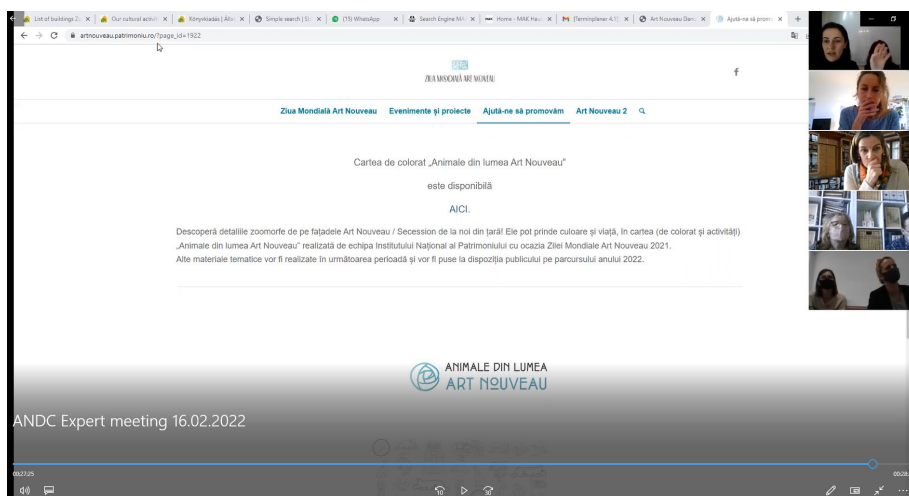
List of buildings 2 | Our cultural activi | Könyvkiadás | Állo | Simple search | (13) WhatsApp | Search Engine MA | Home - MAK Haus | [Terminplaner 4.1] | Art Nouveau Danu | Ajută-ne să promo

artnouveau.patrimoniu.ro/?page_id=1922

ZIUA MONDIALĂ ART NOUVEAU

f

Ziua Mondială Art Nouveau   Evenimente și proiecte   Ajută-ne să promovăm   Art Nouveau 2

Cartea de colorat „Animale din lumea Art Nouveau"

este disponibilă

AICI.

Descoperă detaliile zoomorfe de pe fațadele Art Nouveau / Secession de la noi din țară! Ele pot prinde culoare și viață, în cartea (de colorat și activități) „Animale din lumea Art Nouveau" realizată de echipa Institutului Național al Patrimoniului cu ocazia Zilei Mondiale Art Nouveau 2021.
Alte materiale tematice vor fi realizate în următoarea perioadă și vor fi puse la dispoziția publicului pe parcursului anului 2022.

ANIMALE DIN LUMEA
ART NOUVEAU

ANDC Expert meeting 16.02.2022

00:27:25

00:20